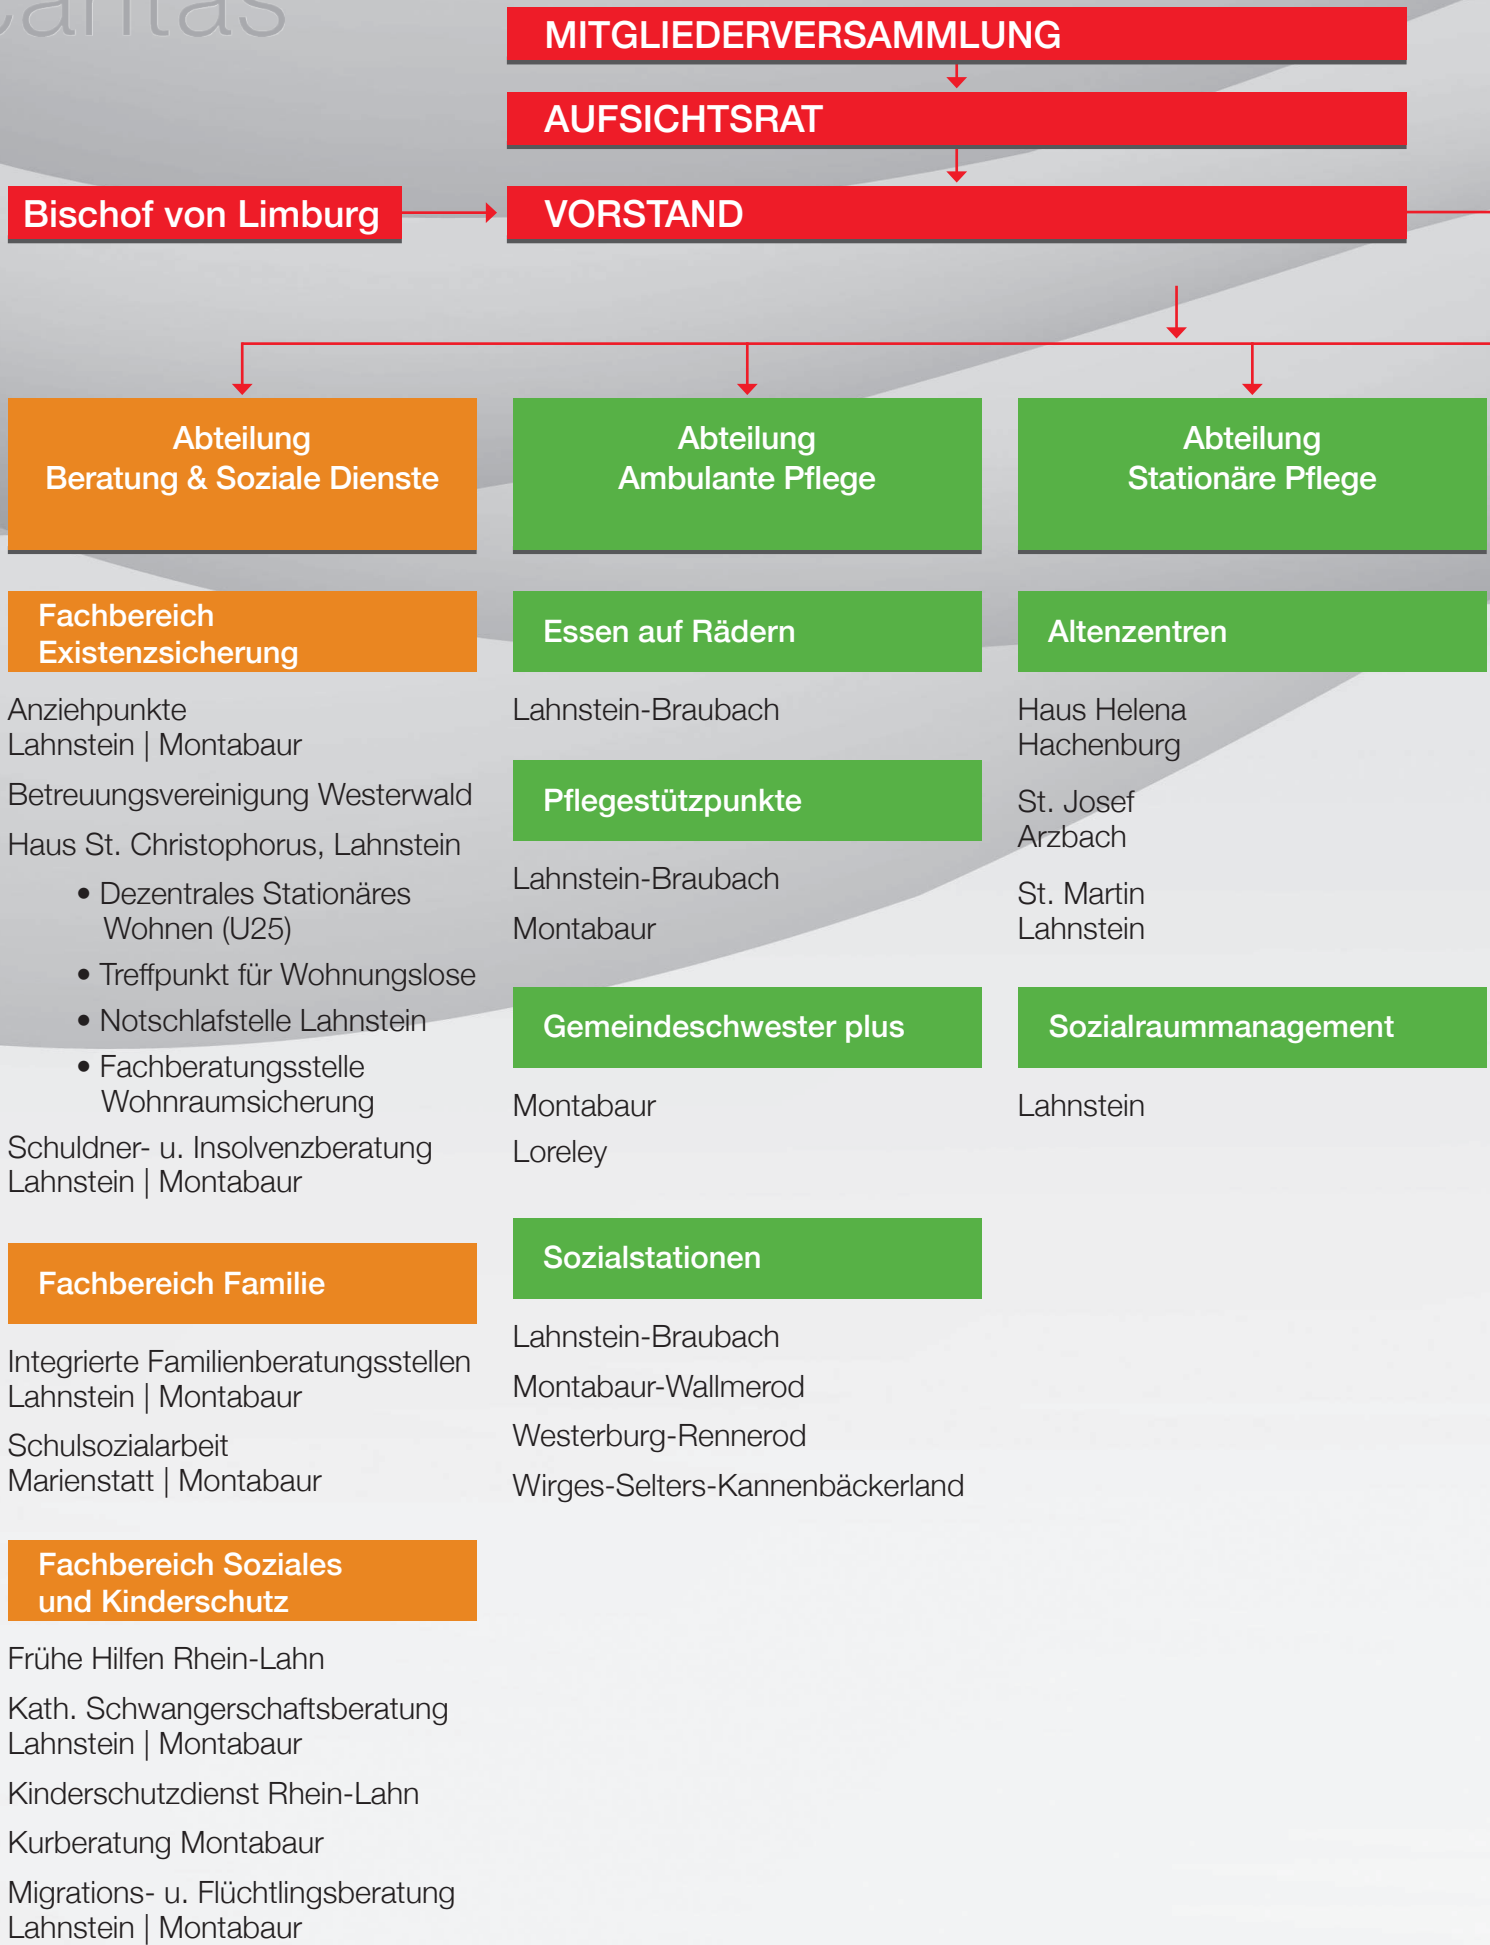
aritas

MITGLIEDERVERSAMMLUNG

AUFSICHTSRAT

Bischof von Limburg

VORSTAND

Abteilung Beratung & Soziale Dienste

Fachbereich Existenzsicherung

Anziehpunkte Lahnstein | Montabaur

Betreuungsvereinigung Westerwald

Haus St. Christophorus, Lahnstein

- Dezentrales Stationäres Wohnen (U25)
- Treffpunkt für Wohnungslose
- Notschlafstelle Lahnstein
- Fachberatungsstelle Wohnraumsicherung

Schuldner- u. Insolvenzberatung Lahnstein | Montabaur

Fachbereich Familie

Integrierte Familienberatungsstellen Lahnstein | Montabaur

Schulsozialarbeit Marienstatt | Montabaur

Fachbereich Soziales und Kinderschutz

Frühe Hilfen Rhein-Lahn

Kath. Schwangerschaftsberatung Lahnstein | Montabaur

Kinderschutzdienst Rhein-Lahn

Kurberatung Montabaur

Migrations- u. Flüchtlingsberatung Lahnstein | Montabaur

Abteilung Ambulante Pflege

Essen auf Rädern

Lahnstein-Braubach

Pflegestützpunkte

Lahnstein-Braubach

Montabaur

Gemeindeschwester plus

Montabaur

Loreley

Sozialstationen

Lahnstein-Braubach

Montabaur-Wallmerod

Westerburg-Rennerod

Wirges-Selters-Kannenbäckerland

Abteilung Stationäre Pflege

Altenzentren

Haus Helena Hachenburg

St. Josef Arzbach

St. Martin Lahnstein

Sozialraummanagement

Lahnstein